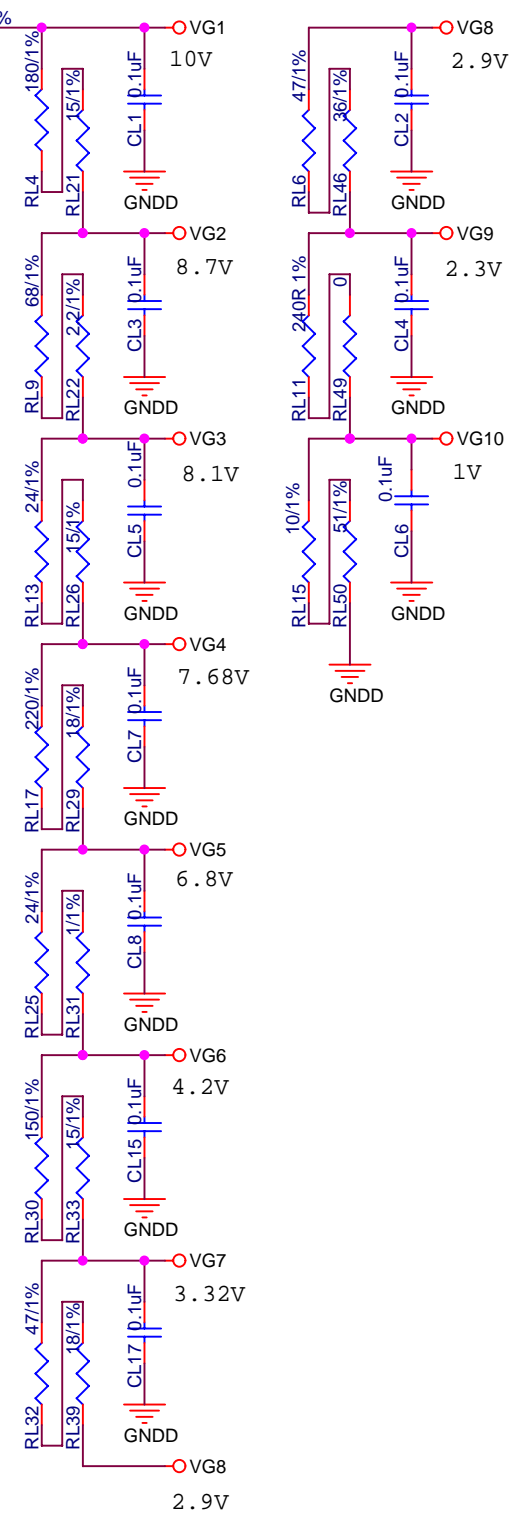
%

VG1
10V
180/1%
15/1%
RL4
RL21
CL1
0.1uF
GNDD

VG2
8.7V
68/1%
2.2/1%
RL9
RL22
CL3
0.1uF
GNDD

VG3
8.1V
24/1%
15/1%
RL13
RL26
CL5
0.1uF
GNDD

VG4
7.68V
220/1%
18/1%
RL17
RL29
CL7
0.1uF
GNDD

VG5
6.8V
24/1%
1/1%
RL25
RL31
CL8
0.1uF
GNDD

VG6
4.2V
150/1%
15/1%
RL30
RL33
CL15
0.1uF
GNDD

VG7
3.32V
47/1%
18/1%
RL32
RL39
CL17
0.1uF
GNDD

VG8
2.9V

VG8
2.9V
47/1%
36/1%
RL6
RL46
CL2
0.1uF
GNDD

VG9
2.3V
240R 1%
0
RL11
RL49
CL4
0.1uF
GNDD

VG10
1V
10/1%
51/1%
RL15
RL50
0.1uF
CL6
GNDD
GNDD